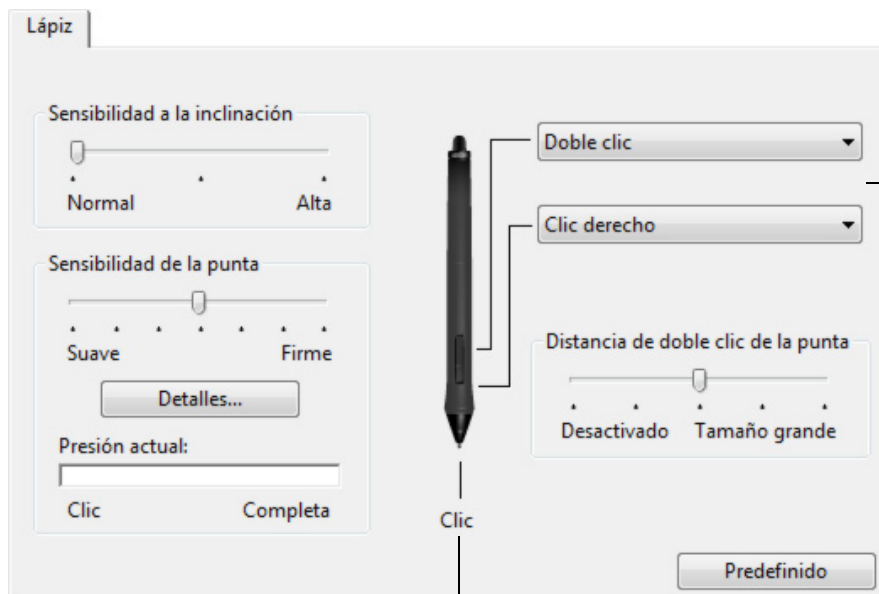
Lápiz

Sensibilidad a la inclinación

Normal Alta

Sensibilidad de la punta

Suave Firme

Detalles...

Presión actual:

Clic Completa

Doble clic

Clic derecho

Distancia de doble clic de la punta

Desactivado Tamaño grande

Clic

Predefinido